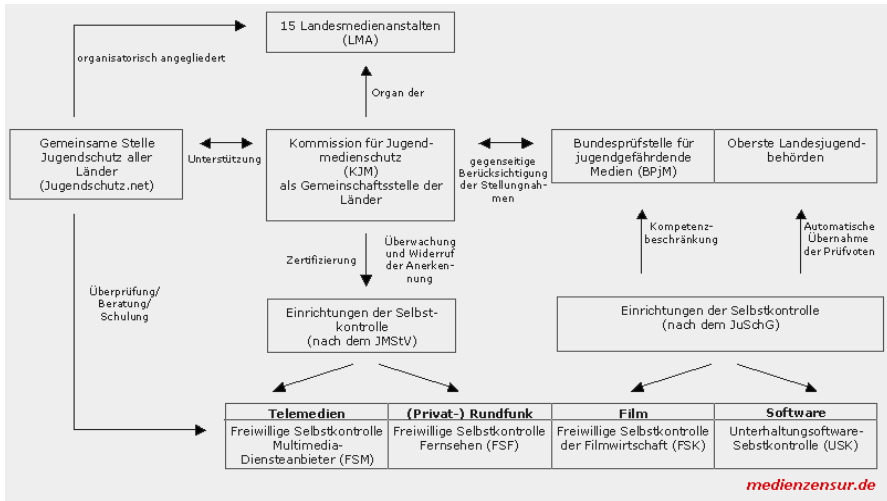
15 Landesmedienanstalten (LMA)

organisatorisch angegliedert

Organ der

Gemeinsame Stelle Jugendschutz aller Länder (Jugendschutz.net)

Unterstützung

Kommission für Jugendmedienschutz (KJM) als Gemeinschaftsstelle der Länder

gegenseitige Berücksichtigung der Stellungnahmen

Bundesprüfstelle für jugendgefährdende Medien (BPjM)

Oberste Landesjugendbehörden

Kompetenzbeschränkung

Automatische Übernahme der Prüfvoten

Zertifizierung

Überwachung und Widerruf der Anerkennung

Überprüfung/ Beratung/ Schulung

Einrichtungen der Selbstkontrolle (nach dem JMStV)

Einrichtungen der Selbstkontrolle (nach dem JuSchG)

| Telemedien | (Privat-) Rundfunk | Film | Software |
|---|---|---|---|
| Freiwillige Selbstkontrolle Multimedia-Diensteanbieter (FSM) | Freiwillige Selbstkontrolle Fernsehen (FSF) | Freiwillige Selbstkontrolle der Filmwirtschaft (FSK) | Unterhaltungsoftware-Sebstkontrolle (USK) |

medienzensur.de